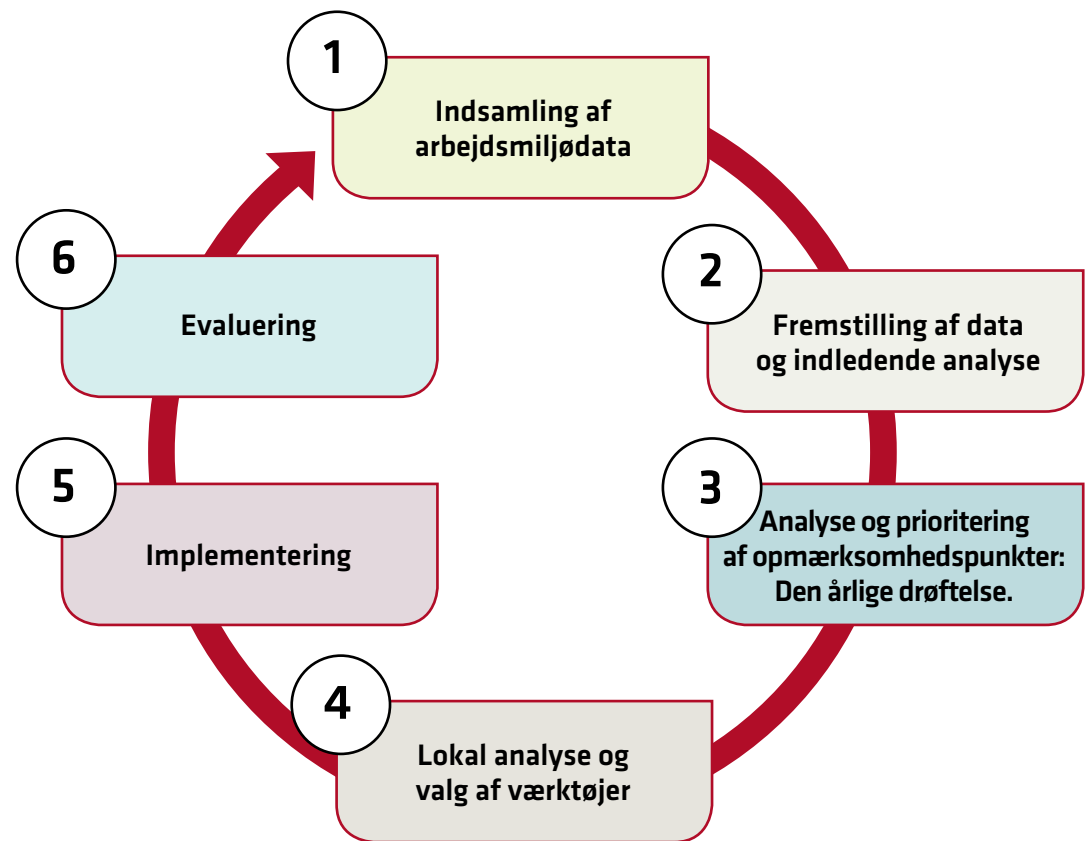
1

Indsamling af arbejdsmiljødata

2

Fremstilling af data og indledende analyse

3

Analyse og prioritering af opmærksomhedspunkter: Den årlige drøftelse.

4

Lokal analyse og valg af værktøjer

5

Implementering

6

Evaluering